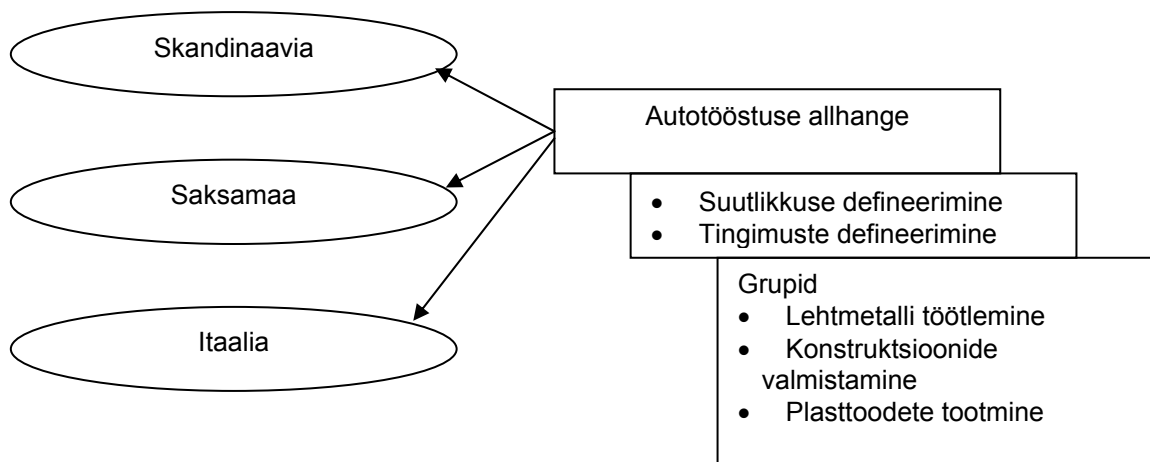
Skandinaavia

Saksamaa

Itaalia

Autotööstuse allhange

- Suutlikkuse defineerimine
- Tingimuste defineerimine

Grupid
- Lehtmetalli töötlemine
- Konstruktsioonide valmistamine
- Plasttoodete tootmine